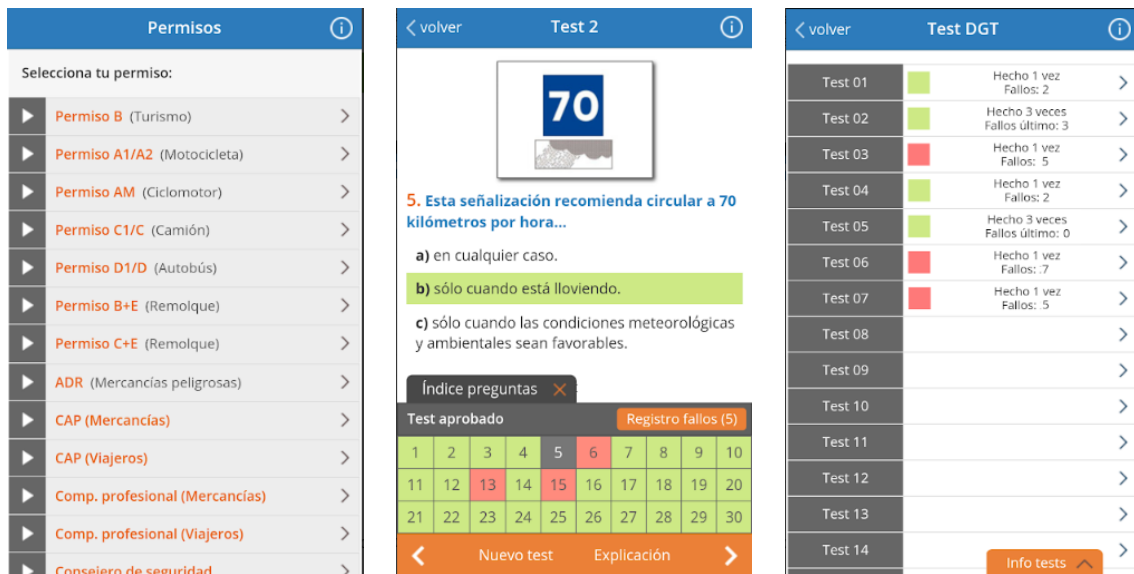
Permisos

Selecciona tu permiso:

Permiso B (Turismo)
Permiso A1/A2 (Motocicleta)
Permiso AM (Ciclomotor)
Permiso C1/C (Camión)
Permiso D1/D (Autobús)
Permiso B+E (Remolque)
Permiso C+E (Remolque)
ADR (Mercancías peligrosas)
CAP (Mercancías)
CAP (Viajeros)
Comp. profesional (Mercancías)
Comp. profesional (Viajeros)
Consejero de seguridad

volver Test 2

70

5. Esta señalización recomienda circular a 70 kilómetros por hora...

a) en cualquier caso.

b) sólo cuando está lloviendo.

c) sólo cuando las condiciones meteorológicas y ambientales sean favorables.

Índice preguntas

Test aprobado Registro fallos (5)

| 1 | 2 | 3 | 4 | 5 | 6 | 7 | 8 | 9 | 10 |
|---|---|---|---|---|---|---|---|---|---|
| 11 | 12 | 13 | 14 | 15 | 16 | 17 | 18 | 19 | 20 |
| 21 | 22 | 23 | 24 | 25 | 26 | 27 | 28 | 29 | 30 |

Nuevo test Explicación

volver Test DGT

| Test 01 | Hecho 1 vez Fallos: 2 |
|---|---|
| Test 02 | Hecho 3 veces Fallos último: 3 |
| Test 03 | Hecho 1 vez Fallos: 5 |
| Test 04 | Hecho 1 vez Fallos: 2 |
| Test 05 | Hecho 3 veces Fallos último: 0 |
| Test 06 | Hecho 1 vez Fallos: .7 |
| Test 07 | Hecho 1 vez Fallos: .5 |
| Test 08 | |
| Test 09 | |
| Test 10 | |
| Test 11 | |
| Test 12 | |
| Test 13 | |
| Test 14 | |

Info tests